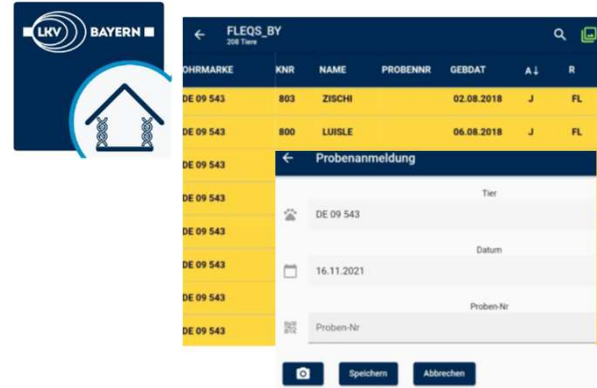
LKV BAYERN

FLEQS_BY
208 Tiere

| OHRMARKE | KNR | NAME | PROBENNR | GEBDAT | A↓ | R |
|---|---|---|---|---|---|---|
| DE 09 543 | 803 | ZISCHI | | 02.08.2018 | J | FL |
| DE 09 543 | 800 | LUISLE | | 06.08.2018 | J | FL |
| DE 09 543 | | | | | | |
| DE 09 543 | | | | | | |
| DE 09 543 | | | | | | |
| DE 09 543 | | | | | | |
| DE 09 543 | | | | | | |
| DE 09 543 | | | | | | |
| DE 09 543 | | | | | | |

Probenanmeldung

Tier
DE 09 543

Datum
16.11.2021

Proben-Nr
Proben-Nr

Speichern
Abbrechen